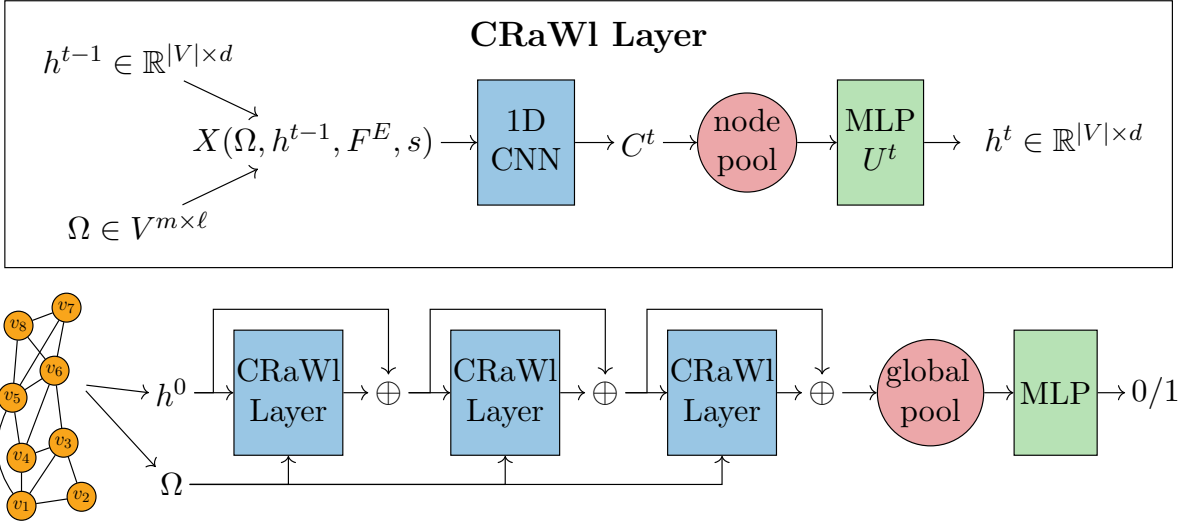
**CRaWl Layer**

$h^{t-1} \in \mathbb{R}^{|V| \times d}$

$X(\Omega, h^{t-1}, F^E, s)$

$\Omega \in V^{m \times \ell}$

1D CNN

$C^t$

node pool

MLP $U^t$

$h^t \in \mathbb{R}^{|V| \times d}$

$v_8$ $v_7$ $v_6$ $v_5$ $v_3$ $v_4$ $v_1$ $v_2$

$h^0$

$\Omega$

CRaWl Layer

$\oplus$

CRaWl Layer

$\oplus$

CRaWl Layer

$\oplus$

global pool

MLP

0/1